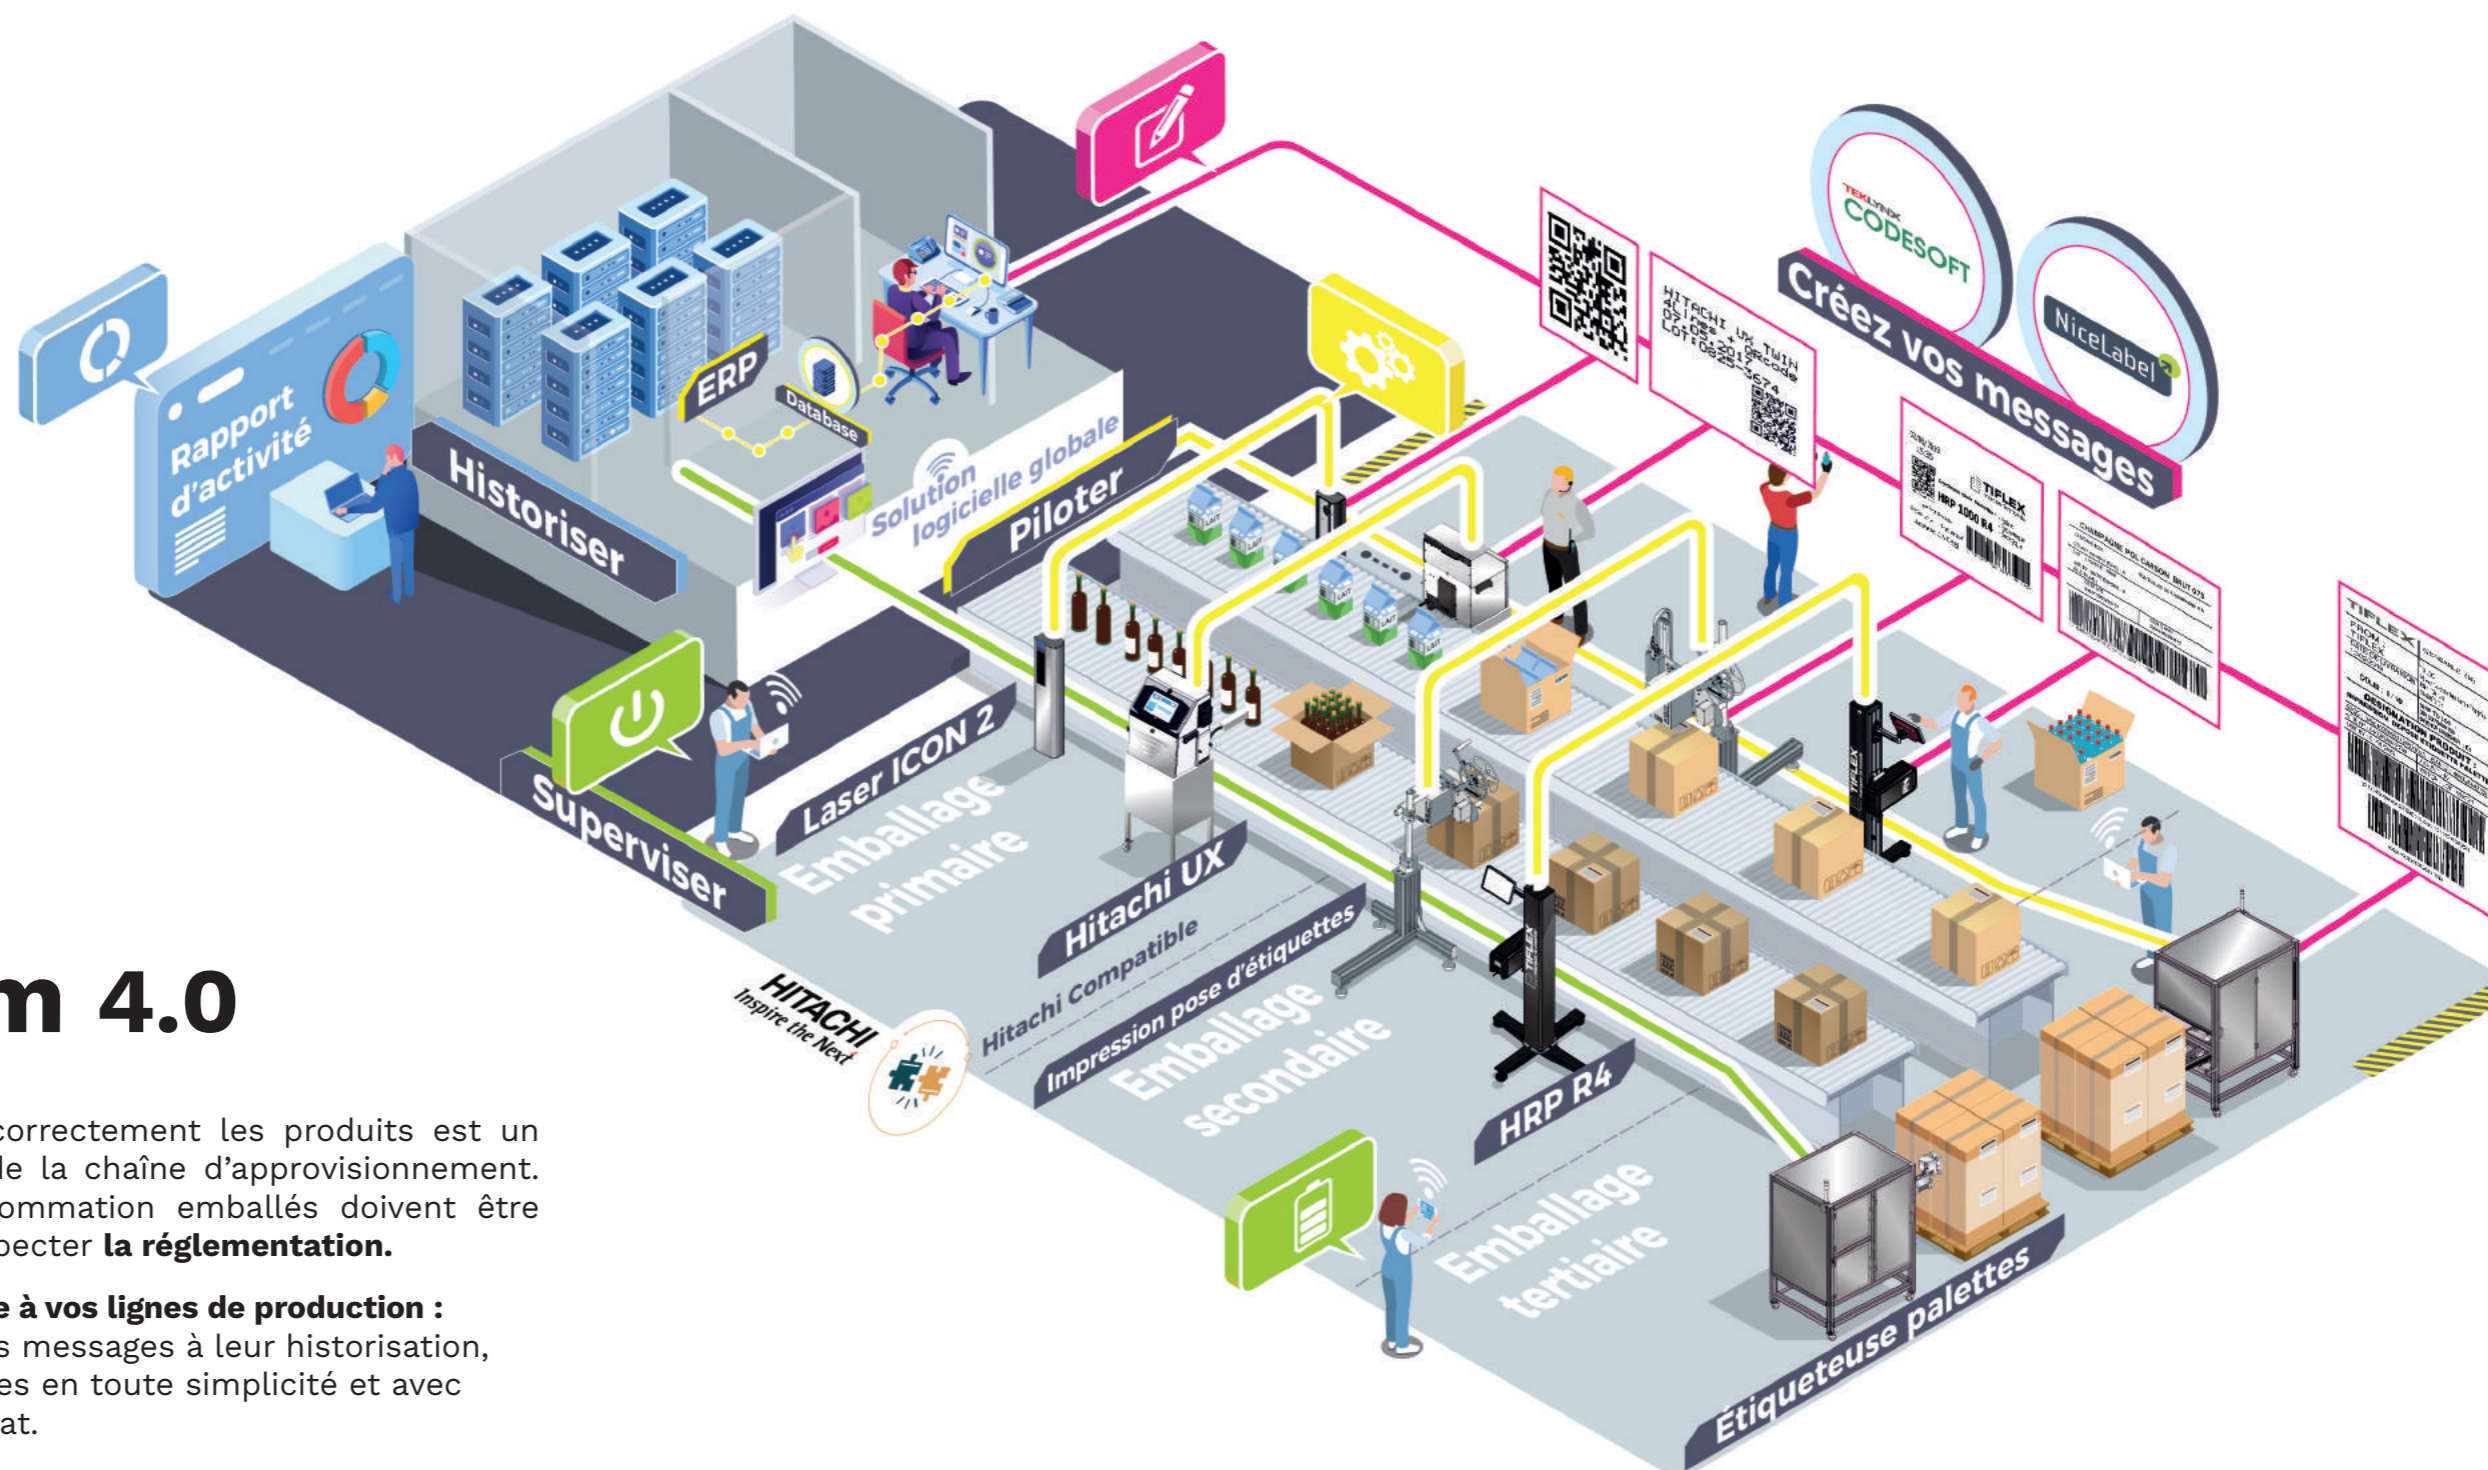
Rapport d'activité

Historiser

ERP

Database

Solution logicielle globale

Piloter

TEKLYNX CODESOFT

NiceLabel

Créez vos messages

HITACHI UX TWIN
4Lignes + QRcode
07.05.2017
LOT:0825-3674

TIFLEX
HRP 1000 R4

CHAMPAGNE POL CARSON BRUT 075

TIFLEX

Superviser

Laser ICON 2

Emballage primaire

Hitachi UX

HITACHI
Inspire the Next

Hitachi Compatible

Impression pose d'étiquettes

Emballage secondaire

HRP R4

Emballage tertiaire

Étiqueteuse palettes

m 4.0

correctement les produits est un le la chaîne d'approvisionnement. ommation emballés doivent être pecter **la réglementation.**

**e à vos lignes de production :**
s messages à leur historisation, es en toute simplicité et avec at.